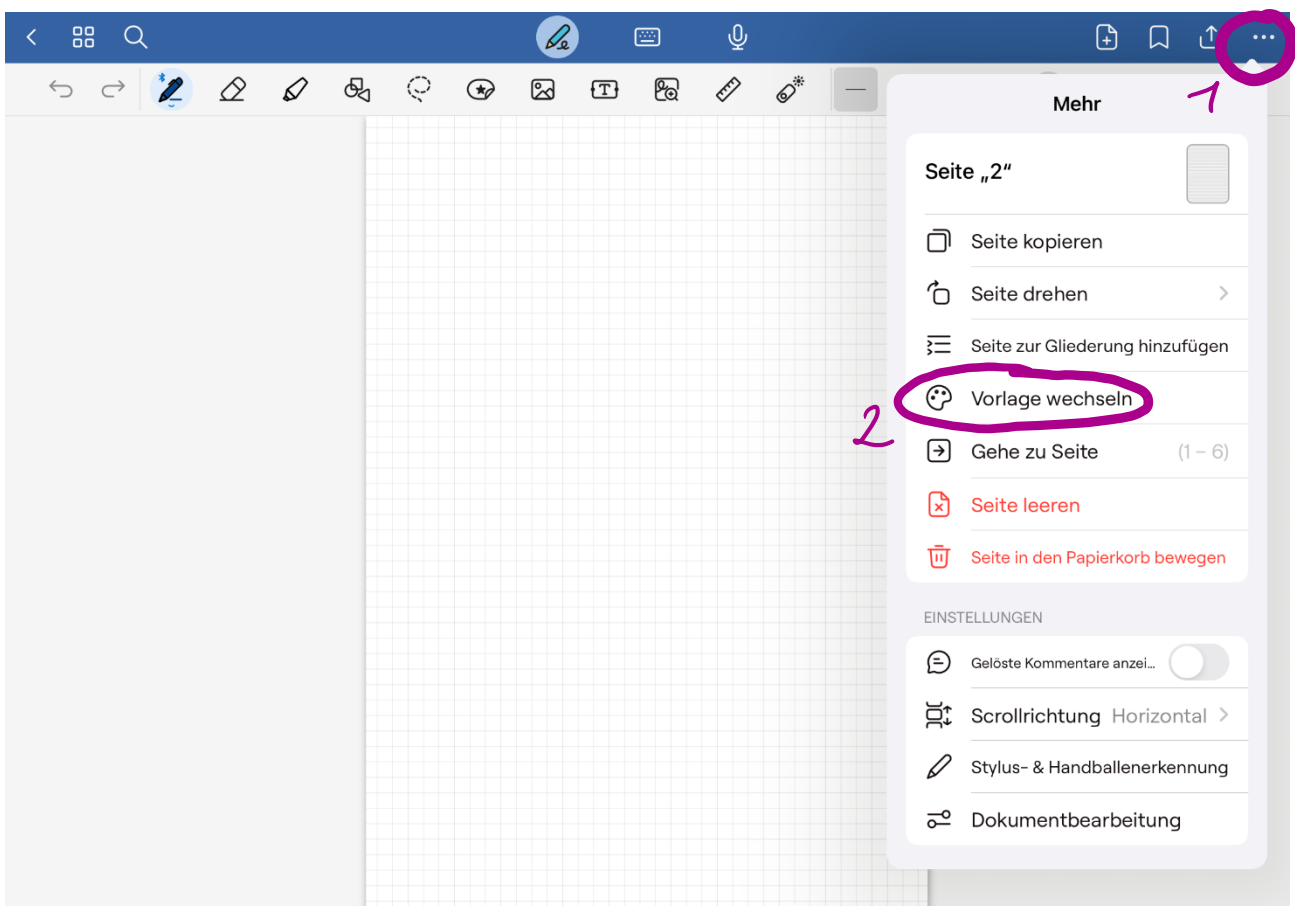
1

Mehr

Seite „2“

Seite kopieren

Seite drehen

Seite zur Gliederung hinzufügen

2

Vorlage wechseln

Gehe zu Seite (1 – 6)

Seite leeren

Seite in den Papierkorb bewegen

EINSTELLUNGEN

Gelöste Kommentare anzei...

Scrollrichtung Horizontal

Stylus- & Handballenerkennung

Dokumentbearbeitung